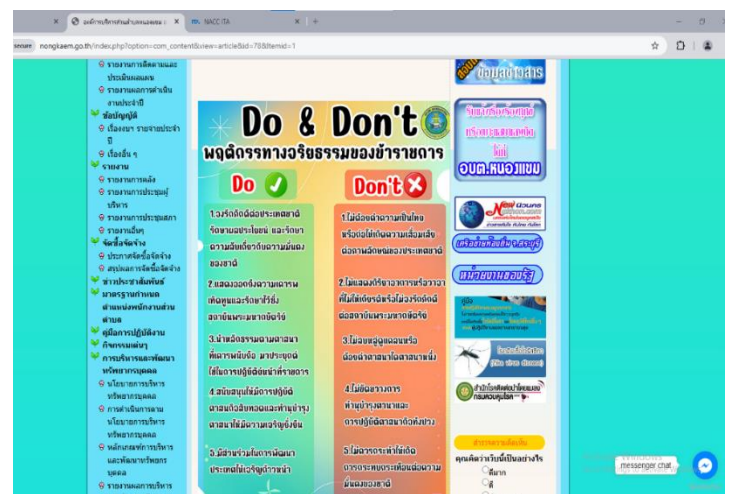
องค์การบริหารส่วนตำบลหนองแขม | NACC ITA | +

ไม่ปลอดภัย nongkaem.go.th/index.php?option=com_content&view=article&id=78&Itemid=1

รายงานการติดตามและประเมินผลแผน
รายงานผลการดำเนินงานประจำปี
ข้อบัญญัติ
เรื่องงบฯ รายจ่ายประจำปี
เรื่องอื่น ๆ
รายงาน
รายงานการคลัง
รายงานการประชุมผู้บริหาร
รายงานการประชุมสภา
รายงานอื่นๆ
จัดซื้อจัดจ้าง
ประกาศจัดซื้อจัดจ้าง
สรุปผลการจัดซื้อจัดจ้าง
ข่าวประชาสัมพันธ์
มาตรฐานกำหนดตำแหน่งพนักงานส่วนตำบล
คู่มือการปฏิบัติงาน
กิจกรรมแผนงาน
การบริหารและพัฒนาทรัพยากรบุคคล
นโยบายการบริหารทรัพยากรบุคคล
การดำเนินการตามนโยบายการบริหารทรัพยากรบุคคล
หลักเกณฑ์การบริหารและพัฒนาทรัพยากรบุคคล
รายงานผลการบริหาร

Do & Don't
พฤติกรรมทางจริยธรรมของข้าราชการ

Do
1.จงรักภักดีต่อประเทศชาติ ศาสนา พระมหากษัตริย์ ยึดมั่นในการปกครองระบอบประชาธิปไตย
2.แสดงออกซึ่งความกตัญญูต่อผู้มีพระคุณ
3.นำหลักธรรมคำสอนทางศาสนาที่ตนนับถือ มาประยุกต์ใช้ในการปฏิบัติงาน
4.สนับสนุนให้มีการปฏิบัติตามหลักศีลธรรมและทำนุบำรุงศาสนาให้มีความเจริญยิ่งขึ้น
5.มีส่วนร่วมในการพัฒนาประเทศให้เจริญก้าวหน้า

Don't
1.ไม่ต่อต้านการเป็นไทย หรือต่อให้เกิดความเสื่อมเสียต่อภาพลักษณ์ของประเทศชาติ
2.ไม่แสดงกิริยาอาการหรือวาจาที่ไม่เหมาะสมหรือไม่ถูกต้องต่อสถาบันพระมหากษัตริย์
3.ไม่ลบหลู่ดูแคลนหรือต่อต้านศาสนาอื่นนอกเหนือศาสนาที่ตนนับถือ
4.ไม่มีอคติต่อการทำนุบำรุงศาสนาและการปฏิบัติตามหลักศาสนา
5.ไม่ละเลยการกระทำที่ก่อให้เกิดความเสียหายต่อประเทศชาติ

ข้อมูลข่าวสาร
รับแจ้งเรื่องทุจริตและประพฤติมิชอบ
อบต.หนองแขม
เครือข่ายท้องถิ่น จ.สระบุรี
หน่วยงานของรัฐ
สำนักงานป้องกันควบคุมโรค

ประเมินความพึงพอใจ
คุณคิดว่าเว็บนี้เป็นอย่างไร
ดีมาก
ดี

messenger chat